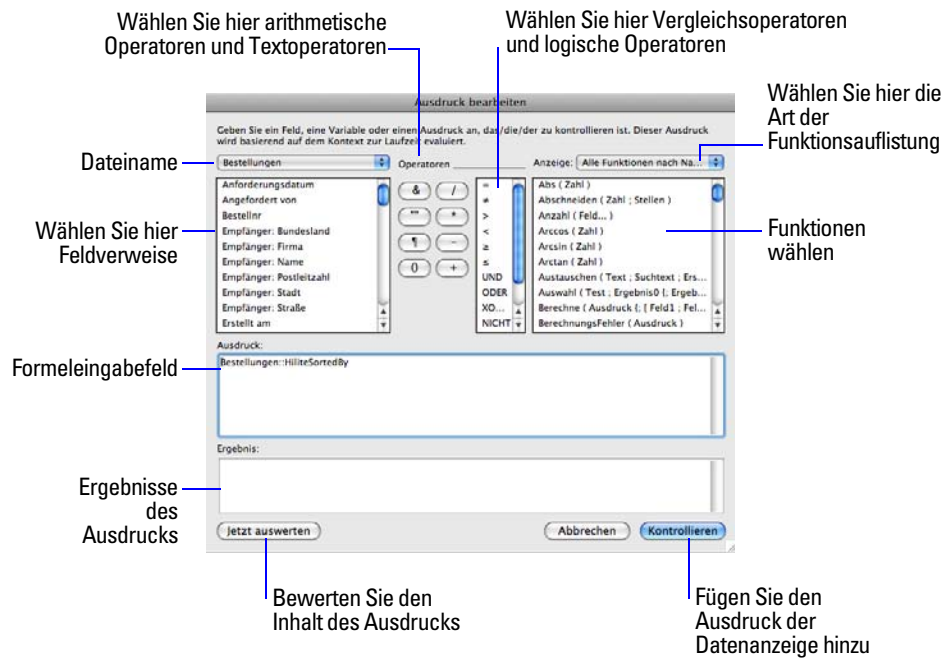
Wählen Sie hier arithmetische Operatoren und Textoperatoren

Wählen Sie hier Vergleichsoperatoren und logische Operatoren

Wählen Sie hier die Art der Funktionsauflistung

Ausdruck bearbeiten

Geben Sie ein Feld, eine Variable oder einen Ausdruck an, das/die/der zu kontrollieren ist. Dieser Ausdruck wird basierend auf dem Kontext zur Laufzeit evaluiert.

Dateiname

Bestellungen

Operatoren

Anzeige: Alle Funktionen nach Na...

Anforderungsdatum
Angefordert von
Bestellnr
Empfänger: Bundesland
Empfänger: Firma
Empfänger: Name
Empfänger: Postleitzahl
Empfänger: Stadt
Empfänger: Straße
Erstellt am

&
/
""
*
¶
-
()
+

=
≠
>
<
≥
≤
UND
ODER
XO...
NICHT

Abs ( Zahl )
Abschneiden ( Zahl ; Stellen )
Anzahl ( Feld... )
Arccos ( Zahl )
Arcsin ( Zahl )
Arctan ( Zahl )
Austauschen ( Text ; Suchtext ; Ers...
Auswahl ( Test ; Ergebnis0 {; Ergeb...
Berechne ( Ausdruck {; [ Feld1 ; Fel...
BerechnungsFehler ( Ausdruck )

Wählen Sie hier Feldverweise

Funktionen wählen

Ausdruck:

Formeleingabefeld

Bestellungen::HiliteSortedBy

Ergebnis:

Ergebnisse des Ausdrucks

Jetzt auswerten

Abbrechen

Kontrollieren

Bewerten Sie den Inhalt des Ausdrucks

Fügen Sie den Ausdruck der Datenanzeige hinzu